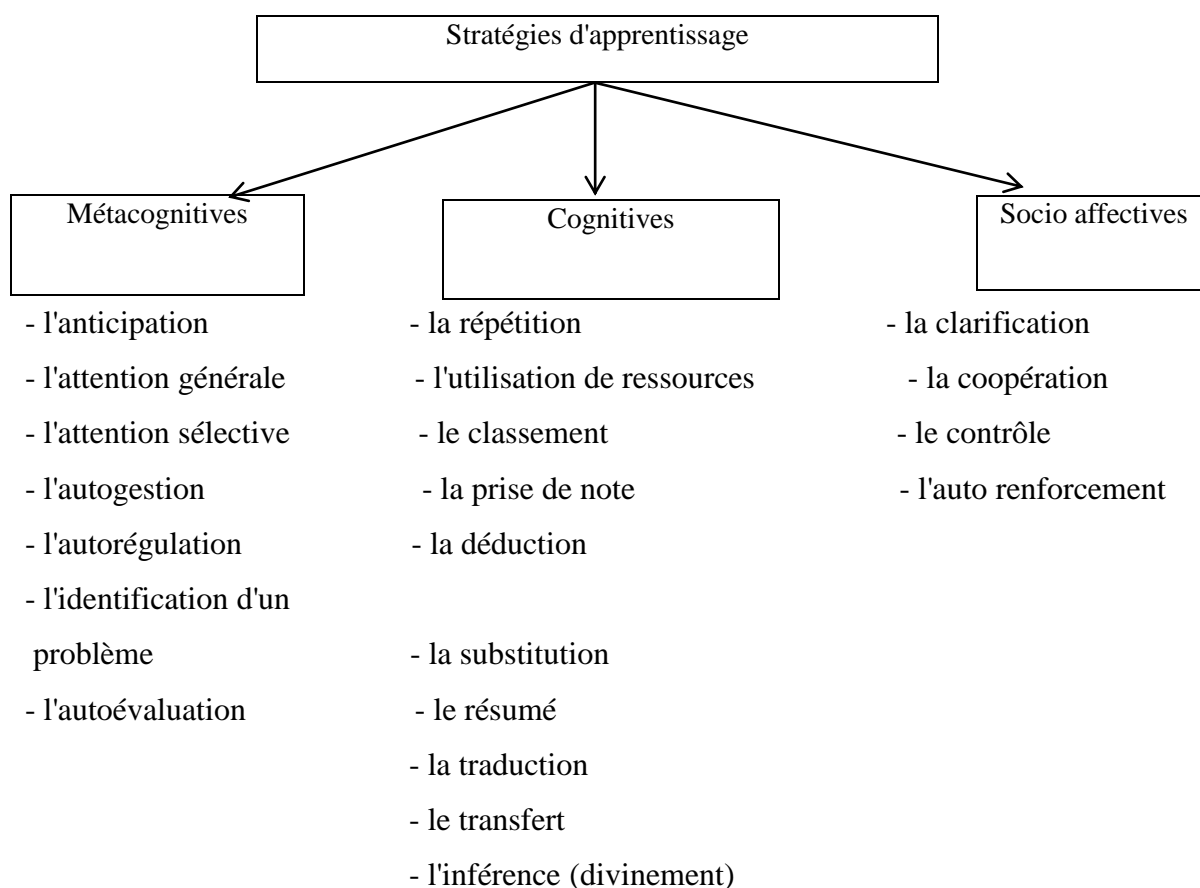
Stratégies d'apprentissage

Métacognitives

- l'anticipation
- l'attention générale
- l'attention sélective
- l'autogestion
- l'autorégulation
- l'identification d'un problème
- l'autoévaluation

Cognitives

- la répétition
- l'utilisation de ressources
- le classement
- la prise de note
- la déduction
- la substitution
- le résumé
- la traduction
- le transfert
- l'inférence (divinement)

Socio affectives

- la clarification
- la coopération
- le contrôle
- l'auto renforcement